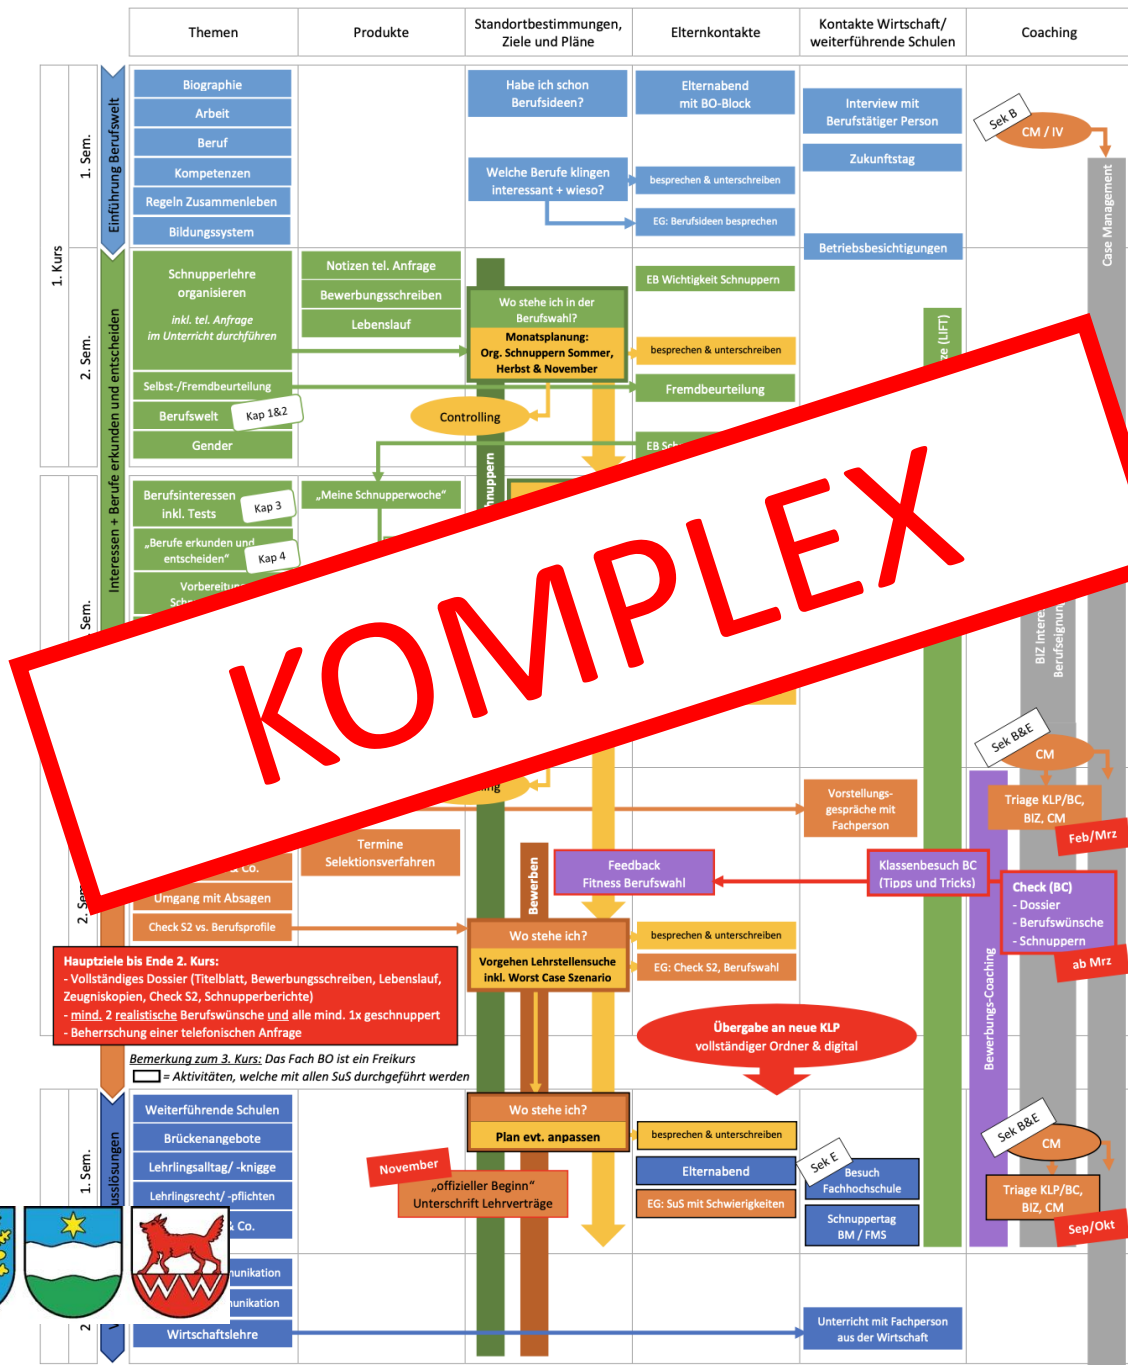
| Themen | Produkte | Standortbestimmungen, Ziele und Pläne | Elternkontakte | Kontakte Wirtschaft/ weiterführende Schulen | Coaching |
|---|---|---|---|---|---|

1. Kurs

1. Sem.

Einführung Berufswelt

Biographie
Arbeit
Beruf
Kompetenzen
Regeln Zusammenleben
Bildungssystem

Habe ich schon Berufsideen?

Welche Berufe klingen interessant + wieso?

Elternabend mit BO-Block

besprechen & unterschreiben

EG: Berufsideen besprechen

Interview mit Berufstätiger Person

Zukunftstag

Betriebsbesichtigungen

Sek B

CM / IV

Case Management

2. Sem.

Interessen + Berufe erkunden und entscheiden

Schnupperlehre organisieren
inkl. tel. Anfrage im Unterricht durchführen

Notizen tel. Anfrage
Bewerbungsschreiben
Lebenslauf

Wo stehe ich in der Berufswahl?
Monatsplanung: Org. Schnuppern Sommer, Herbst & November

EB Wichtigkeit Schnuppern

besprechen & unterschreiben

Fremdbeurteilung

Selbst-/Fremdbeurteilung
Berufswelt
Kap 1&2
Gender

Controlling

EB Sch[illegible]

ze (LIFT)

Berufsinteressen inkl. Tests
Kap 3

„Meine Schnupperwoche"

schnuppern

„Berufe erkunden und entscheiden"
Kap 4

Vorbereitun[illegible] Sch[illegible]

Sem.

KOMPLEX

BIZ Intere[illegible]
Berufseignun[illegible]

Sek B&E
CM
Triage KLP/BC, BIZ, CM
Feb/Mrz

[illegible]ng

Vorstellungsgespräche mit Fachperson

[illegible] Co.

Termine Selektionsverfahren

Bewerben

Feedback Fitness Berufswahl

Klassenbesuch BC (Tipps und Tricks)

Check (BC)
- Dossier
- Berufswünsche
- Schnuppern
ab Mrz

Bewerbungs-Coaching

2. Sem

Umgang mit Absagen
Check S2 vs. Berufsprofile

Wo stehe ich?
Vorgehen Lehrstellensuche inkl. Worst Case Szenario

besprechen & unterschreiben
EG: Check S2, Berufswahl

Hauptziele bis Ende 2. Kurs:
- Vollständiges Dossier (Titelblatt, Bewerbungsschreiben, Lebenslauf, Zeugniskopien, Check S2, Schnupperberichte)
- mind. 2 realistische Berufswünsche und alle mind. 1x geschnuppert
- Beherrschung einer telefonischen Anfrage

Übergabe an neue KLP
vollständiger Ordner & digital

Bemerkung zum 3. Kurs: Das Fach BO ist ein Freikurs
= Aktivitäten, welche mit allen SuS durchgeführt werden

1. Sem.

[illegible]sslösungen

Weiterführende Schulen
Brückenangebote
Lehrlingsalltag/ -knigge
Lehrlingsrecht/ -pflichten
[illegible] Co.
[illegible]unikation
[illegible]unikation
Wirtschaftslehre

Wo stehe ich?
Plan evt. anpassen

November
„offizieller Beginn" Unterschrift Lehrverträge

besprechen & unterschreiben
Elternabend
EG: SuS mit Schwierigkeiten

Sek E
Besuch Fachhochschule
Schnuppertag BM / FMS

Sek B&E
CM
Triage KLP/BC, BIZ, CM
Sep/Okt

2

Unterricht mit Fachperson aus der Wirtschaft